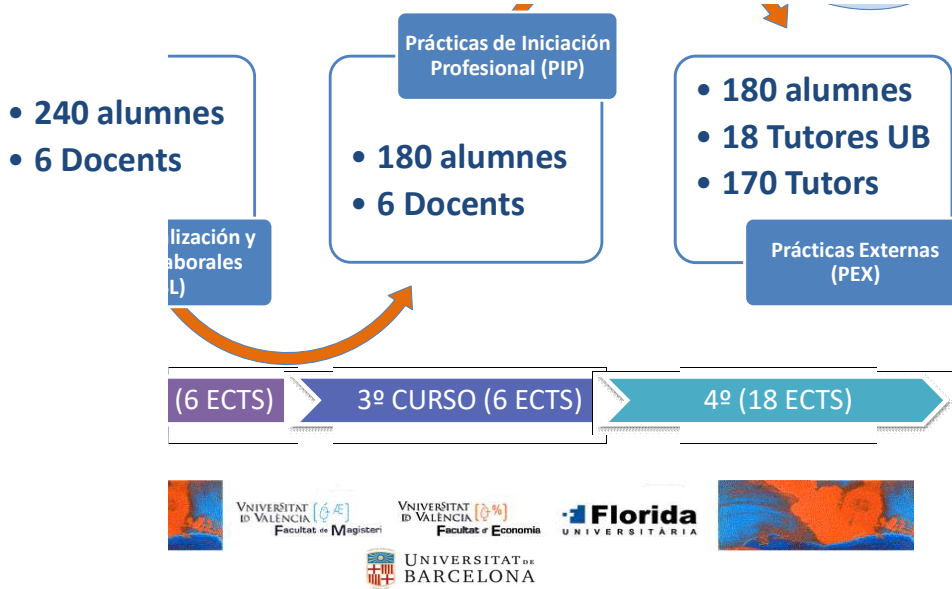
• 240 alumnes
• 6 Docents

lización y aborales L)

Prácticas de Iniciación Profesional (PIP)

• 180 alumnes
• 6 Docents

• 180 alumnes
• 18 Tutores UB
• 170 Tutors

Prácticas Externas (PEX)

(6 ECTS)

3º CURSO (6 ECTS)

4º (18 ECTS)

VNIVERSITAT ID VALÈNCIA Facultat de Magisteri

VNIVERSITAT ID VALÈNCIA Facultat d'Economia

Florida UNIVERSITÀRIA

UNIVERSITAT DE BARCELONA